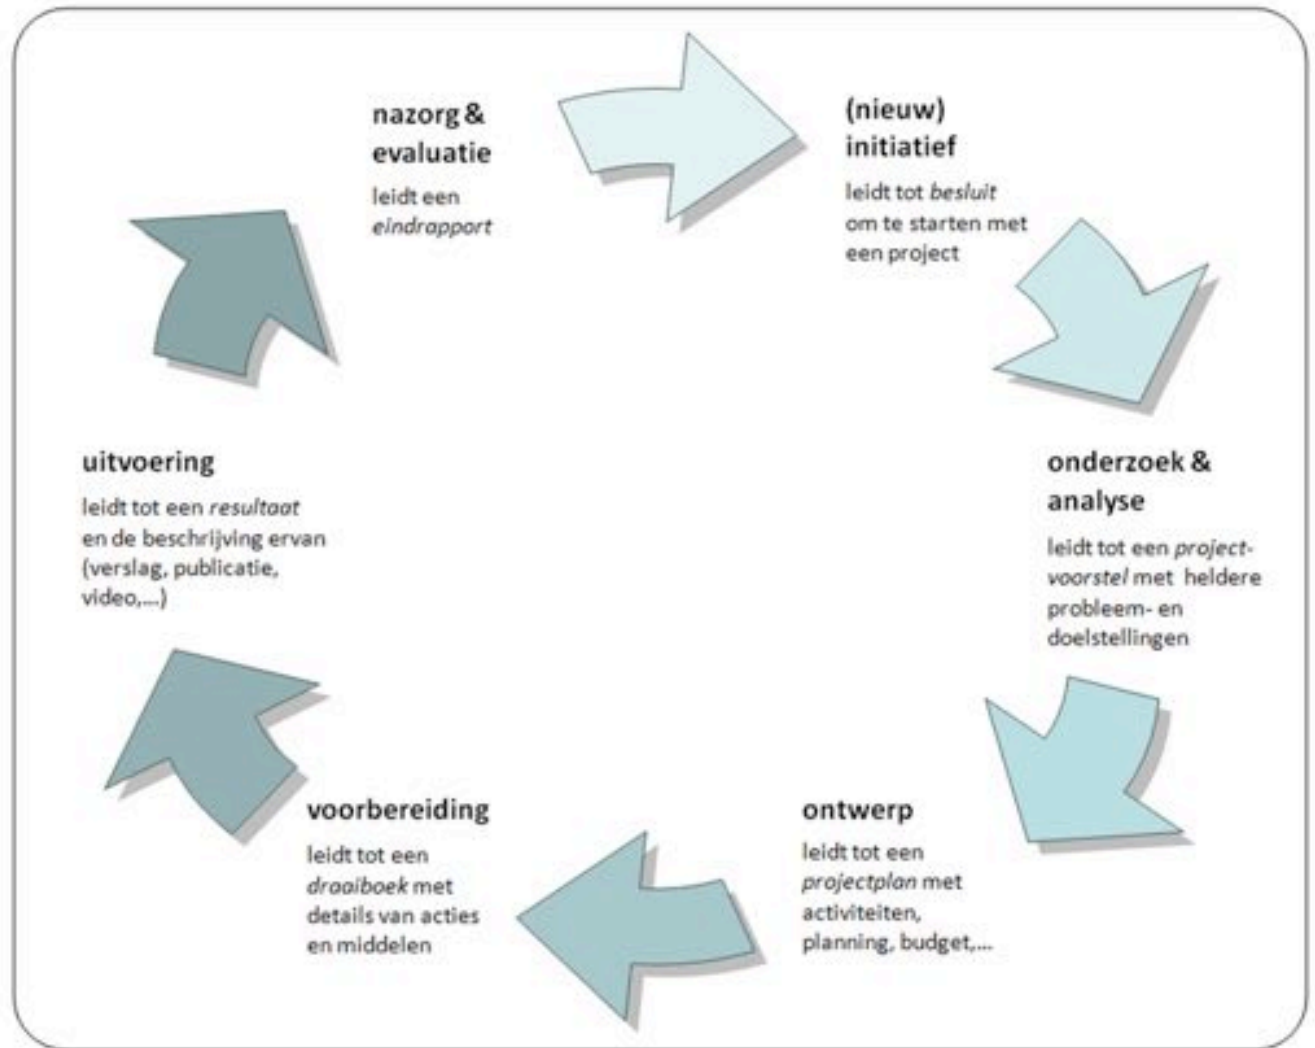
nazorg & evaluatie

leidt een *eindrapport*

(nieuw) initiatief

leidt tot *besluit* om te starten met een project

onderzoek & analyse

leidt tot een *projectvoorstel* met heldere probleem- en doelstellingen

ontwerp

leidt tot een *projectplan* met activiteiten, planning, budget,...

voorbereiding

leidt tot een *draaiboek* met details van acties en middelen

uitvoering

leidt tot een *resultaat* en de beschrijving ervan (verslag, publicatie, video,...)